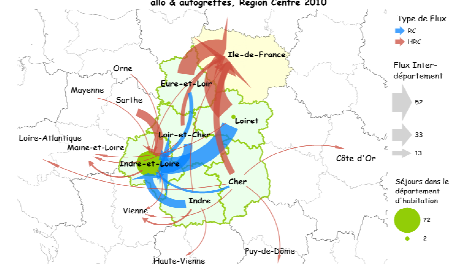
allo & autogreffes, Région Centre 2010

Type de Flux
RC
HRC

Flux Inter-département
52
33
13

Séjours dans le département d'habitation
72
2

Ile-de-France
Orne
Eure-et-Loir
Mayenne
Sarthe
Loiret
Loir-et-Cher
Loire-Atlantique
Maine-et-Loire
Indre-et-Loire
Côte d'Or
Cher
Indre
Vienne
Puy-de-Dôme
Haute-Vienne